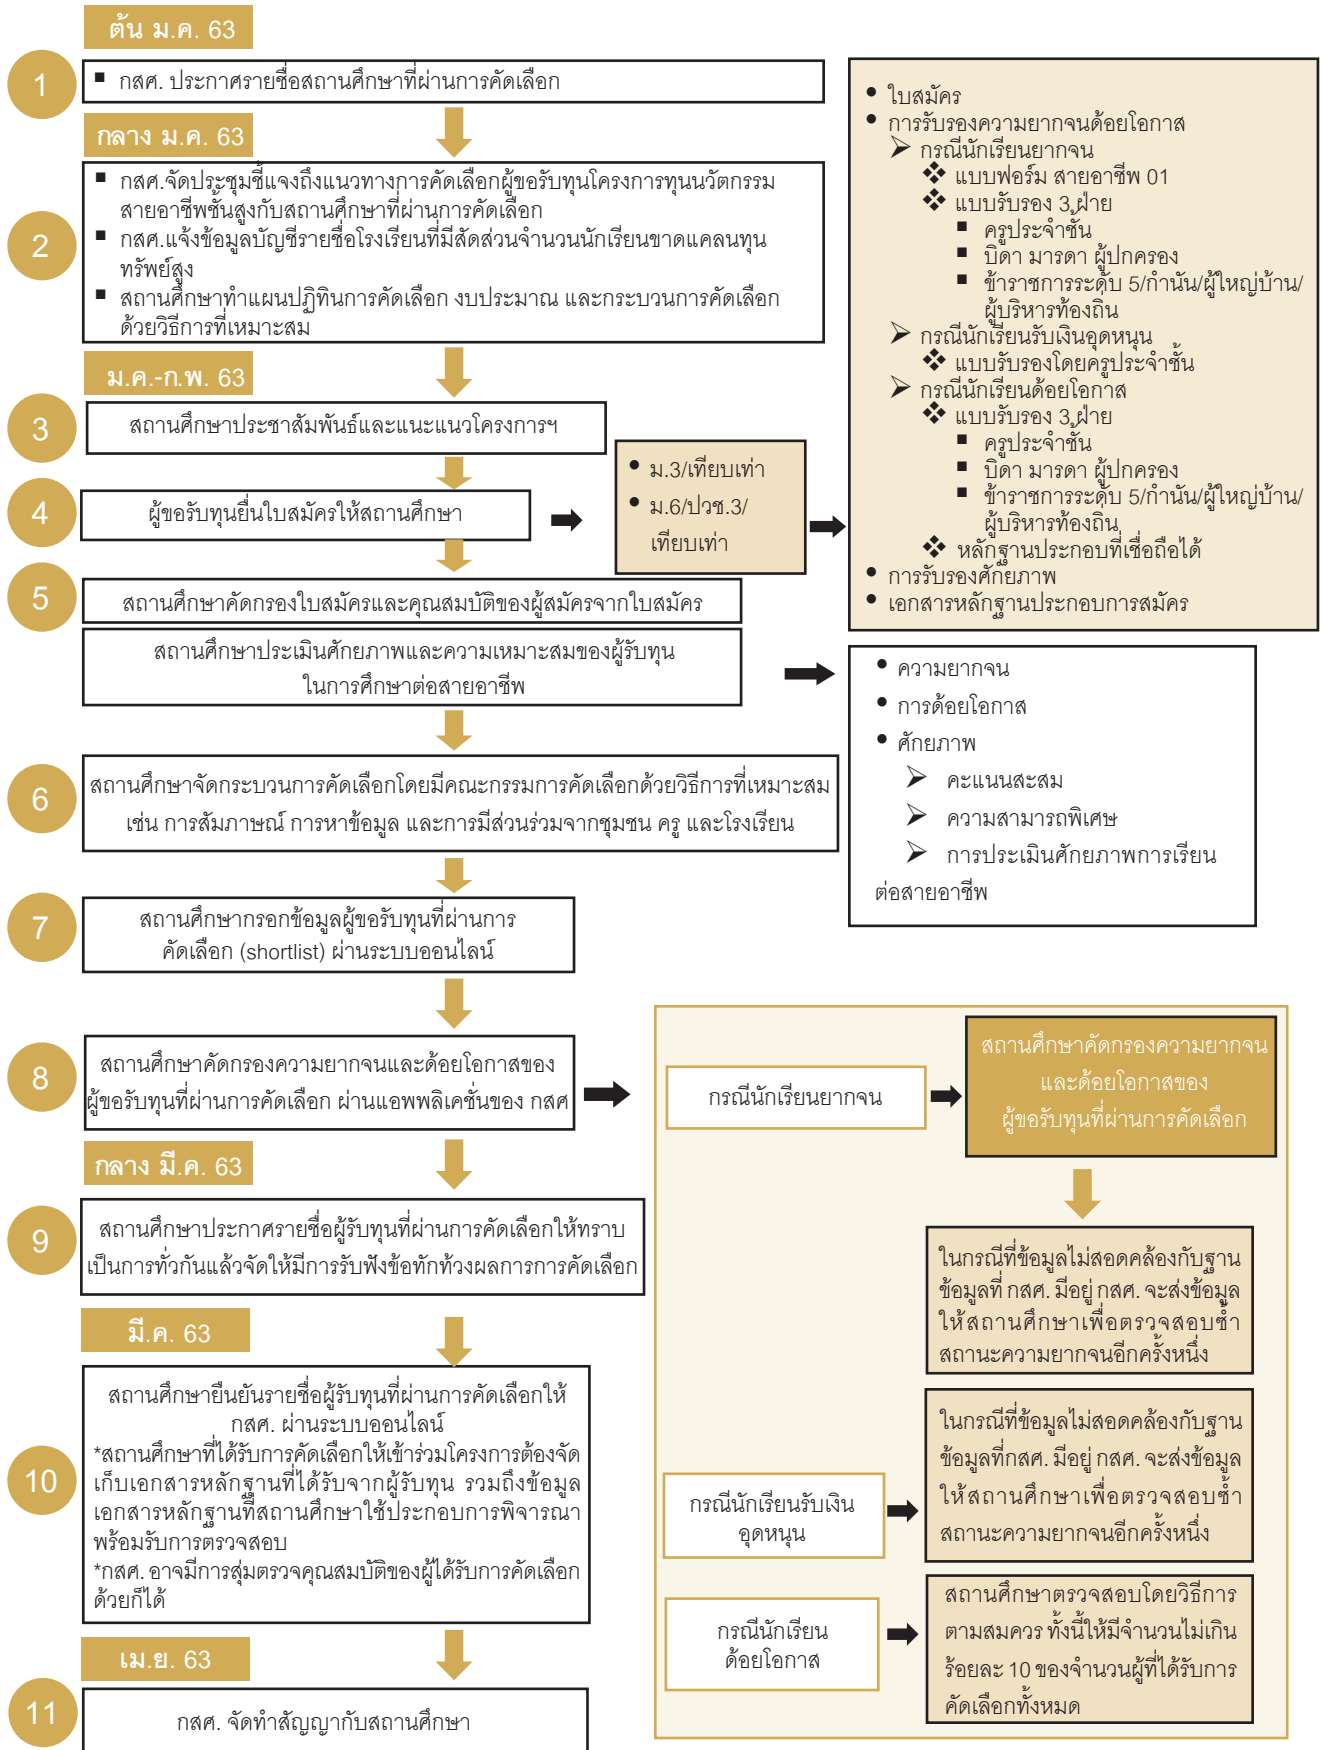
ต้น ม.ค. 63

1

■ กสศ. ประกาศรายชื่อสถานศึกษาที่ผ่านการคัดเลือก

กลาง ม.ค. 63

2

■ กสศ.จัดประชุมชี้แจงถึงแนวทางการคัดเลือกผู้ขอรับทุนโครงการทุนนวัตกรรมสายอาชีพชั้นสูงกับสถานศึกษาที่ผ่านการคัดเลือก
■ กสศ.แจ้งข้อมูลบัญชีรายชื่อโรงเรียนที่มีสัดส่วนจำนวนนักเรียนขาดแคลนทุนทรัพย์สูง
■ สถานศึกษาทำแผนปฏิทินการคัดเลือก งบประมาณ และกระบวนการคัดเลือกด้วยวิธีการที่เหมาะสม

ม.ค.-ก.พ. 63

3

สถานศึกษาประชาสัมพันธ์และแนะแนวโครงการฯ

4

ผู้ขอรับทุนยื่นใบสมัครให้สถานศึกษา

• ม.3/เทียบเท่า
• ม.6/ปวช.3/เทียบเท่า

• ใบสมัคร
• การรับรองความยากจนด้อยโอกาส
➢ กรณีนักเรียนยากจน
❖ แบบฟอร์ม สายอาชีพ 01
❖ แบบรับรอง 3 ฝ่าย
■ ครูประจำชั้น
■ บิดา มารดา ผู้ปกครอง
■ ข้าราชการระดับ 5/กำนัน/ผู้ใหญ่บ้าน/ผู้บริหารท้องถิ่น
➢ กรณีนักเรียนรับเงินอุดหนุน
❖ แบบรับรองโดยครูประจำชั้น
➢ กรณีนักเรียนด้อยโอกาส
❖ แบบรับรอง 3 ฝ่าย
■ ครูประจำชั้น
■ บิดา มารดา ผู้ปกครอง
■ ข้าราชการระดับ 5/กำนัน/ผู้ใหญ่บ้าน/ผู้บริหารท้องถิ่น
❖ หลักฐานประกอบที่เชื่อถือได้
• การรับรองศักยภาพ
• เอกสารหลักฐานประกอบการสมัคร

5

สถานศึกษาคัดกรองใบสมัครและคุณสมบัติของผู้สมัครจากใบสมัคร

สถานศึกษาประเมินศักยภาพและความเหมาะสมของผู้รับทุนในการศึกษาต่อสายอาชีพ

• ความยากจน
• การด้อยโอกาส
• ศักยภาพ
➢ คะแนนสะสม
➢ ความสามารถพิเศษ
➢ การประเมินศักยภาพการเรียนต่อสายอาชีพ

6

สถานศึกษาจัดกระบวนการคัดเลือกโดยมีคณะกรรมการคัดเลือกด้วยวิธีการที่เหมาะสม เช่น การสัมภาษณ์ การหาข้อมูล และการมีส่วนร่วมจากชุมชน ครู และโรงเรียน

7

สถานศึกษากรอกข้อมูลผู้ขอรับทุนที่ผ่านการคัดเลือก (shortlist) ผ่านระบบออนไลน์

8

สถานศึกษาคัดกรองความยากจนและด้อยโอกาสของผู้ขอรับทุนที่ผ่านการคัดเลือก ผ่านแอพพลิเคชั่นของ กสศ

กรณีนักเรียนยากจน

สถานศึกษาคัดกรองความยากจนและด้อยโอกาสของผู้ขอรับทุนที่ผ่านการคัดเลือก

ในกรณีที่ข้อมูลไม่สอดคล้องกับฐานข้อมูลที่ กสศ. มีอยู่ กสศ. จะส่งข้อมูลให้สถานศึกษาเพื่อตรวจสอบซ้ำสถานะความยากจนอีกครั้งหนึ่ง

กลาง มี.ค. 63

9

สถานศึกษาประกาศรายชื่อผู้รับทุนที่ผ่านการคัดเลือกให้ทราบเป็นการทั่วกันแล้วจัดให้มีการรับฟังข้อทักท้วงผลการการคัดเลือก

มี.ค. 63

10

สถานศึกษายืนยันรายชื่อผู้รับทุนที่ผ่านการคัดเลือกให้ กสศ. ผ่านระบบออนไลน์
*สถานศึกษาที่ได้รับการคัดเลือกให้เข้าร่วมโครงการต้องจัดเก็บเอกสารหลักฐานที่ได้รับจากผู้รับทุน รวมถึงข้อมูลเอกสารหลักฐานที่สถานศึกษาใช้ประกอบการพิจารณาพร้อมรับการตรวจสอบ
*กสศ. อาจมีการสุ่มตรวจคุณสมบัติของผู้ได้รับการคัดเลือกด้วยก็ได้

กรณีนักเรียนรับเงินอุดหนุน

ในกรณีที่ข้อมูลไม่สอดคล้องกับฐานข้อมูลที่กสศ. มีอยู่ กสศ. จะส่งข้อมูลให้สถานศึกษาเพื่อตรวจสอบซ้ำสถานะความยากจนอีกครั้งหนึ่ง

กรณีนักเรียนด้อยโอกาส

สถานศึกษาตรวจสอบโดยวิธีการตามสมควร ทั้งนี้ให้มีจำนวนไม่เกินร้อยละ 10 ของจำนวนผู้ที่ได้รับการคัดเลือกทั้งหมด

เม.ย. 63

11

กสศ. จัดทำสัญญากับสถานศึกษา